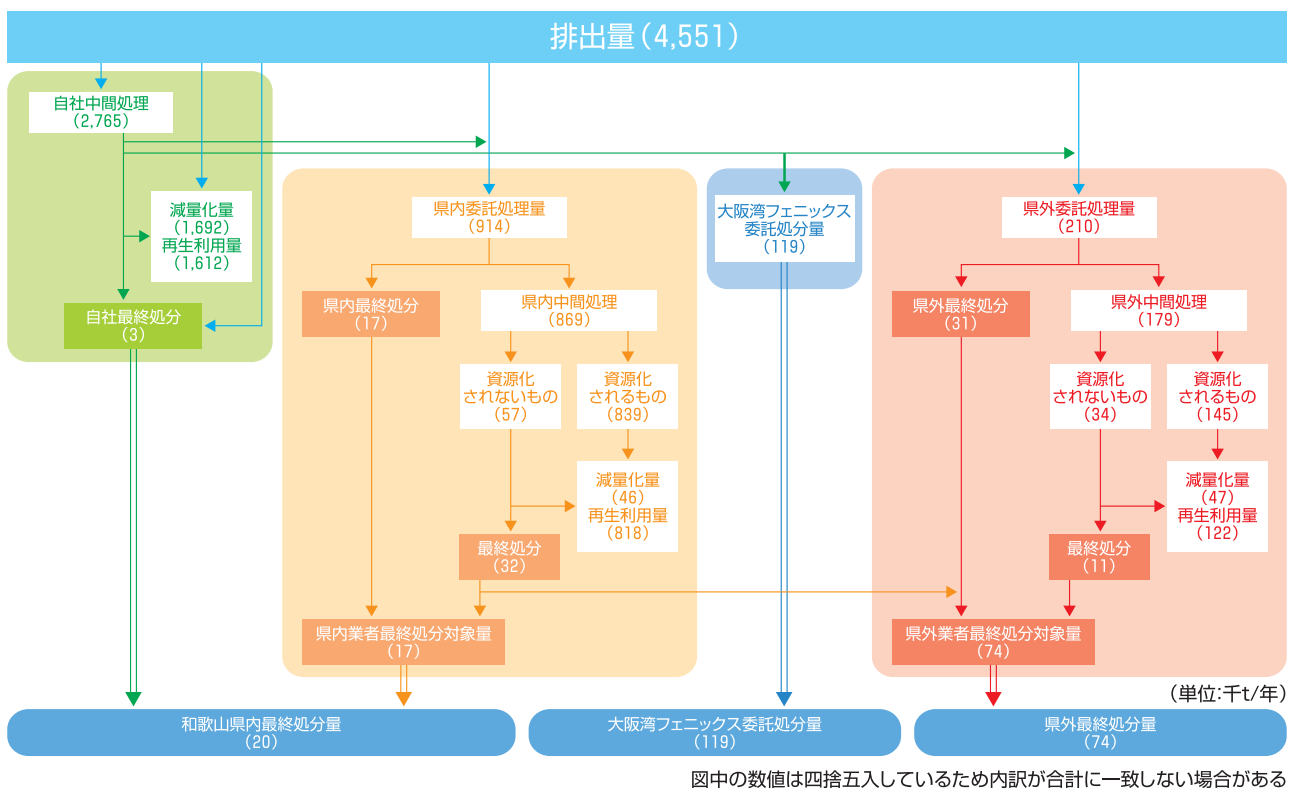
排出量（4,551）

自社中間処理
（2,765）

減量化量
（1,692）
再生利用量
（1,612）

自社最終処分
（3）

県内委託処理量
（914）

県内最終処分
（17）

県内中間処理
（869）

資源化
されないもの
（57）

資源化
されるもの
（839）

減量化量
（46）
再生利用量
（818）

最終処分
（32）

県内業者最終処分対象量
（17）

大阪湾フェニックス
委託処分量
（119）

県外委託処理量
（210）

県外最終処分
（31）

県外中間処理
（179）

資源化
されないもの
（34）

資源化
されるもの
（145）

減量化量
（47）
再生利用量
（122）

最終処分
（11）

県外業者最終処分対象量
（74）

（単位:千t/年）

和歌山県内最終処分量
（20）

大阪湾フェニックス委託処分量
（119）

県外最終処分量
（74）

図中の数値は四捨五入しているため内訳が合計に一致しない場合がある